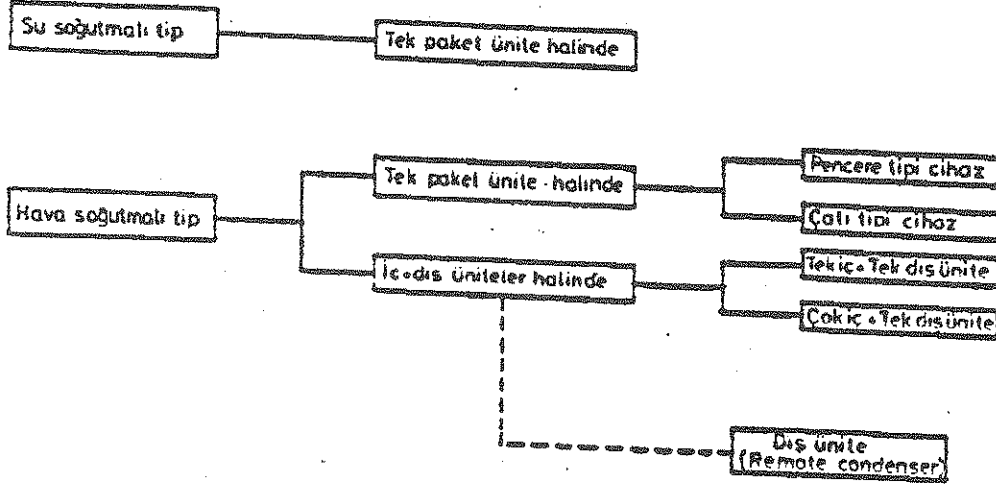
Su soğutmalı tip

Tek paket ünite halinde

Hava soğutmalı tip

Tek paket ünite halinde

Pencere tipi cihaz

Çatı tipi cihaz

İç-dış üniteler halinde

Tek iç - Tek dış ünite

Çok iç - Tek dış ünite

Dış ünite (Remote condenser)